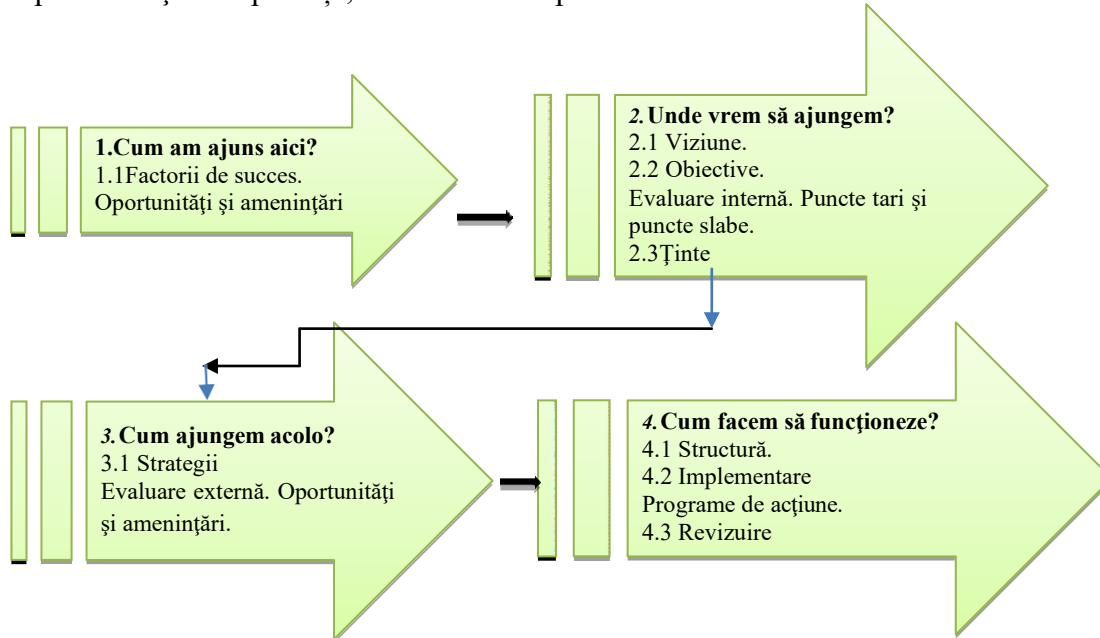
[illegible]

1.Cum am ajuns aici?
1.1Factorii de succes.
Oportunităţi şi ameninţări

2.Unde vrem să ajungem?
2.1 Viziune.
2.2 Obiective.
Evaluare internă. Puncte tari şi puncte slabe.
2.3Ţinte

3.Cum ajungem acolo?
3.1 Strategii
Evaluare externă. Oportunităţi şi ameninţări.

4.Cum facem să funcţioneze?
4.1 Structură.
4.2 Implementare
Programe de acţiune.
4.3 Revizuire